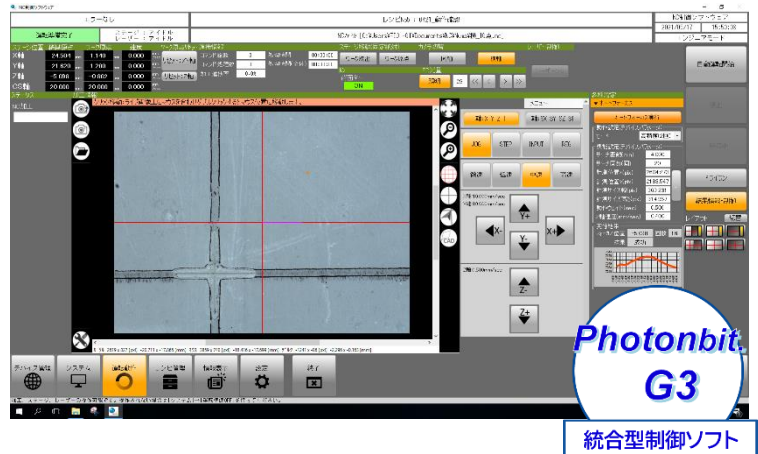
エラーなし
レシピ Job：0番1_範囲測定
統合制御ソフトウェア
2021/01/12 15:03:36
ジリーアドミニ
X軸 21.501
Y軸 1.193
Z軸 -5.098
OS軸 20.000
ステータス
NOTICE
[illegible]
ジョグ(X,Y) 移動(X,Y,Z)
JOG STEP INPUT POS
X- X+
Y+ Y-
Z- Z+
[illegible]
オートフォーカス実行
オートフォーカス
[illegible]
ON
デバイス制御
システム
画像処理
レシピ管理
材料選択
設定
終了
Photonbit.
G3
統合型制御ソフト